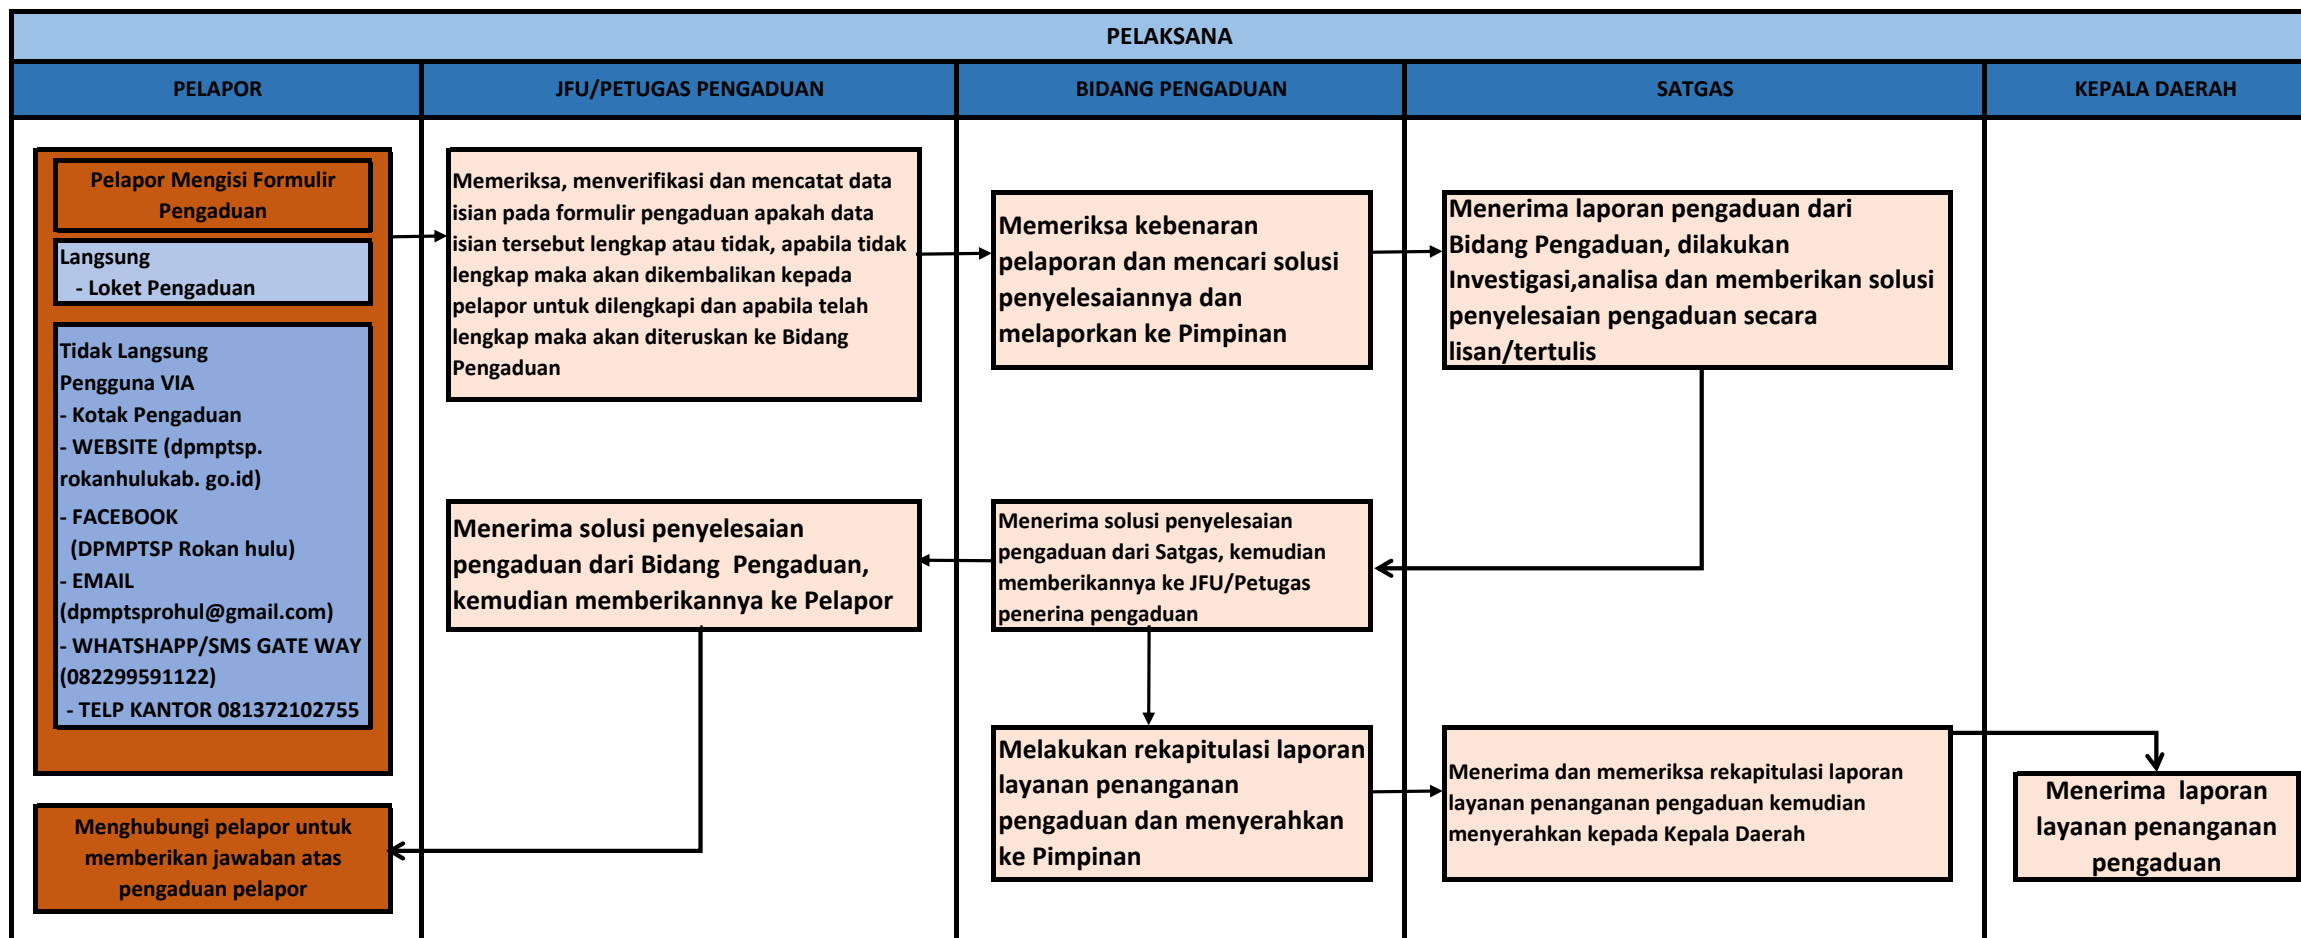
PELAKSANA

| PELAPOR | JFU/PETUGAS PENGADUAN | BIDANG PENGADUAN | SATGAS | KEPALA DAERAH |
|---|---|---|---|---|

Pelapor Mengisi Formulir Pengaduan

Langsung
- Loket Pengaduan

Tidak Langsung
Pengguna VIA
- Kotak Pengaduan
- WEBSITE (dpmptsp. rokanhulukab. go.id)
- FACEBOOK (DPMPTSP Rokan hulu)
- EMAIL (dpmptsprohul@gmail.com)
- WHATSHAPP/SMS GATE WAY (082299591122)
- TELP KANTOR 081372102755

Memeriksa, menverifikasi dan mencatat data isian pada formulir pengaduan apakah data isian tersebut lengkap atau tidak, apabila tidak lengkap maka akan dikembalikan kepada pelapor untuk dilengkapi dan apabila telah lengkap maka akan diteruskan ke Bidang Pengaduan

Memeriksa kebenaran pelaporan dan mencari solusi penyelesaiannya dan melaporkan ke Pimpinan

Menerima laporan pengaduan dari Bidang Pengaduan, dilakukan Investigasi,analisa dan memberikan solusi penyelesaian pengaduan secara lisan/tertulis

Menerima solusi penyelesaian pengaduan dari Bidang Pengaduan, kemudian memberikannya ke Pelapor

Menerima solusi penyelesaian pengaduan dari Satgas, kemudian memberikannya ke JFU/Petugas penerina pengaduan

Melakukan rekapitulasi laporan layanan penanganan pengaduan dan menyerahkan ke Pimpinan

Menerima dan memeriksa rekapitulasi laporan layanan penanganan pengaduan kemudian menyerahkan kepada Kepala Daerah

Menerima laporan layanan penanganan pengaduan

Menghubungi pelapor untuk memberikan jawaban atas pengaduan pelapor